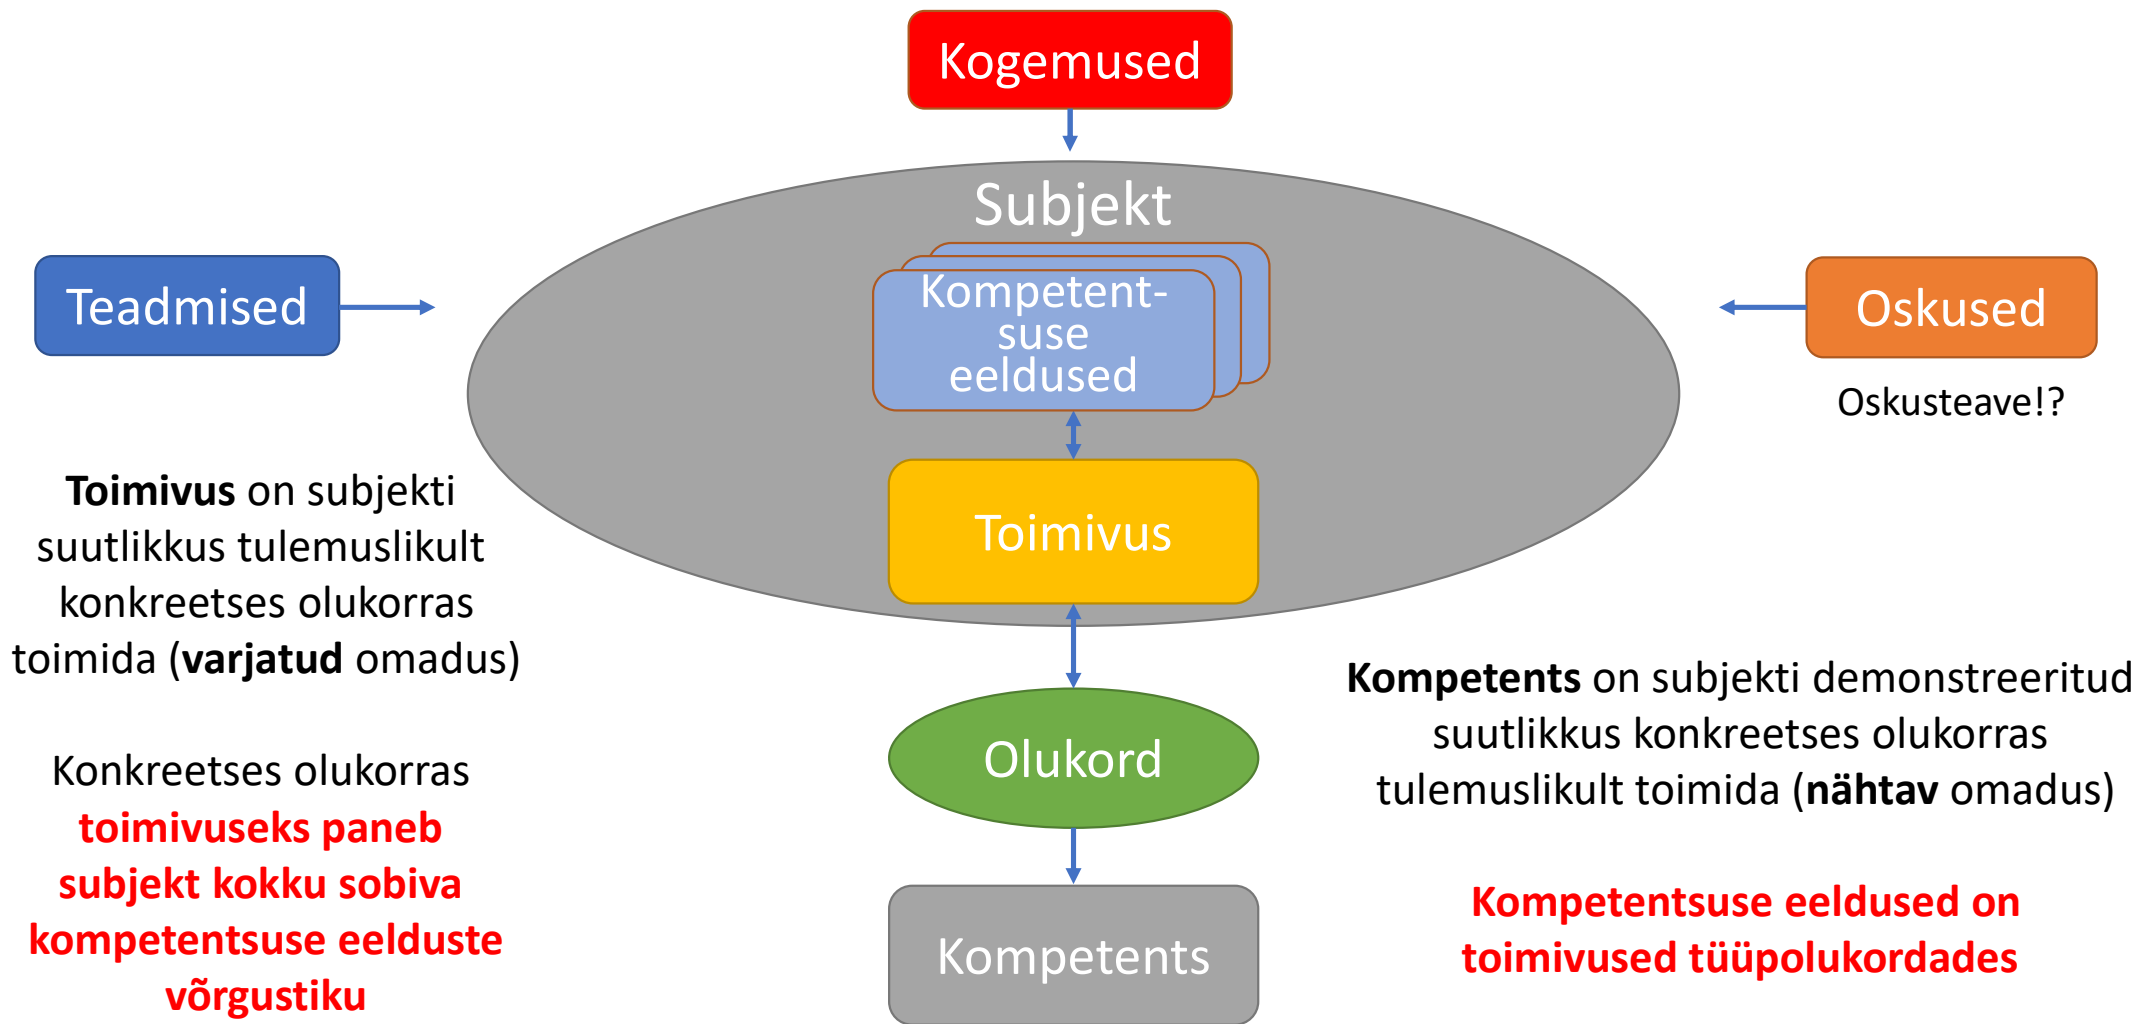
Kogemused

Subjekt

Teadmised

Kompetentsuse eeldused

Oskused

Oskusteave!?

**Toimivus** on subjekti suutlikkus tulemuslikult konkreetses olukorras toimida (**varjatud** omadus)

Toimivus

Olukord

**Kompetents** on subjekti demonstreeritud suutlikkus konkreetses olukorras tulemuslikult toimida (**nähtav** omadus)

Konkreetses olukorras toimivuseks paneb subjekt kokku sobiva kompetentsuse eelduste võrgustiku

Kompetents

Kompetentsuse eeldused on toimivused tüüpolukordades